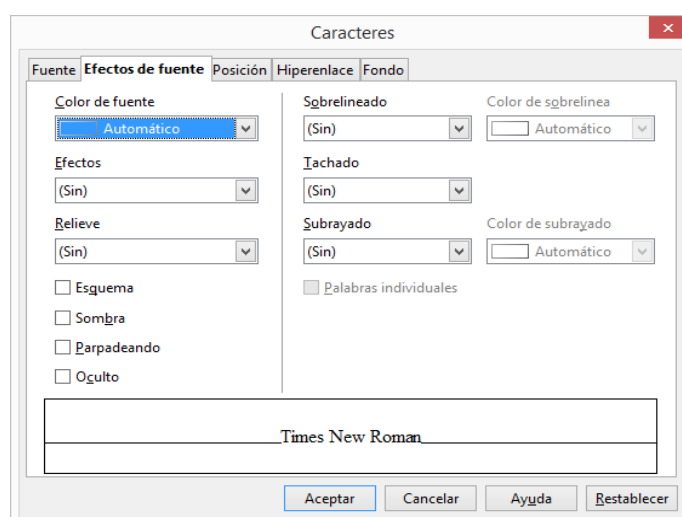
Caracteres

Fuente | Efectos de fuente | Posición | Hiperenlace | Fondo

Color de fuente
Automático

Efectos
(Sin)

Relieve
(Sin)

Esquema
Sombra
Parpadeando
Oculto

Sobrelineado
(Sin)

Tachado
(Sin)

Subrayado
(Sin)

Palabras individuales

Color de sobrelinea
Automático

Color de subrayado
Automático

Times New Roman

Aceptar | Cancelar | Ayuda | Restablecer